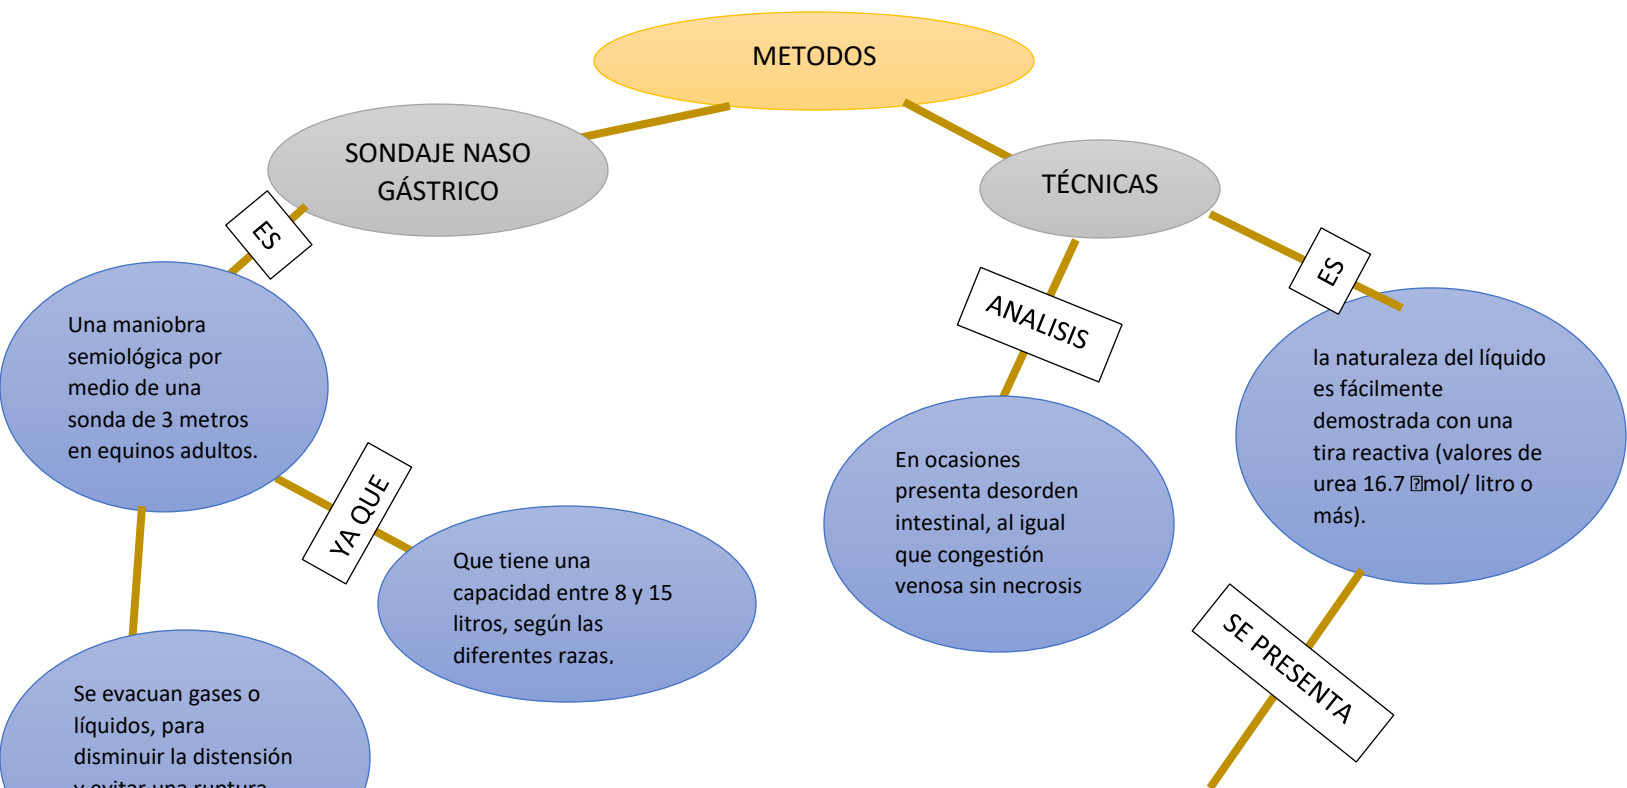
METODOS

SONDAJE NASO GÁSTRICO

ES

Una maniobra semiológica por medio de una sonda de 3 metros en equinos adultos.

YA QUE

Que tiene una capacidad entre 8 y 15 litros, según las diferentes razas.

Se evacuan gases o líquidos, para disminuir la distensión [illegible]

TÉCNICAS

ANALISIS

En ocasiones presenta desorden intestinal, al igual que congestión venosa sin necrosis

ES

la naturaleza del líquido es fácilmente demostrada con una tira reactiva (valores de urea 16.7 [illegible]mol/ litro o más).

SE PRESENTA